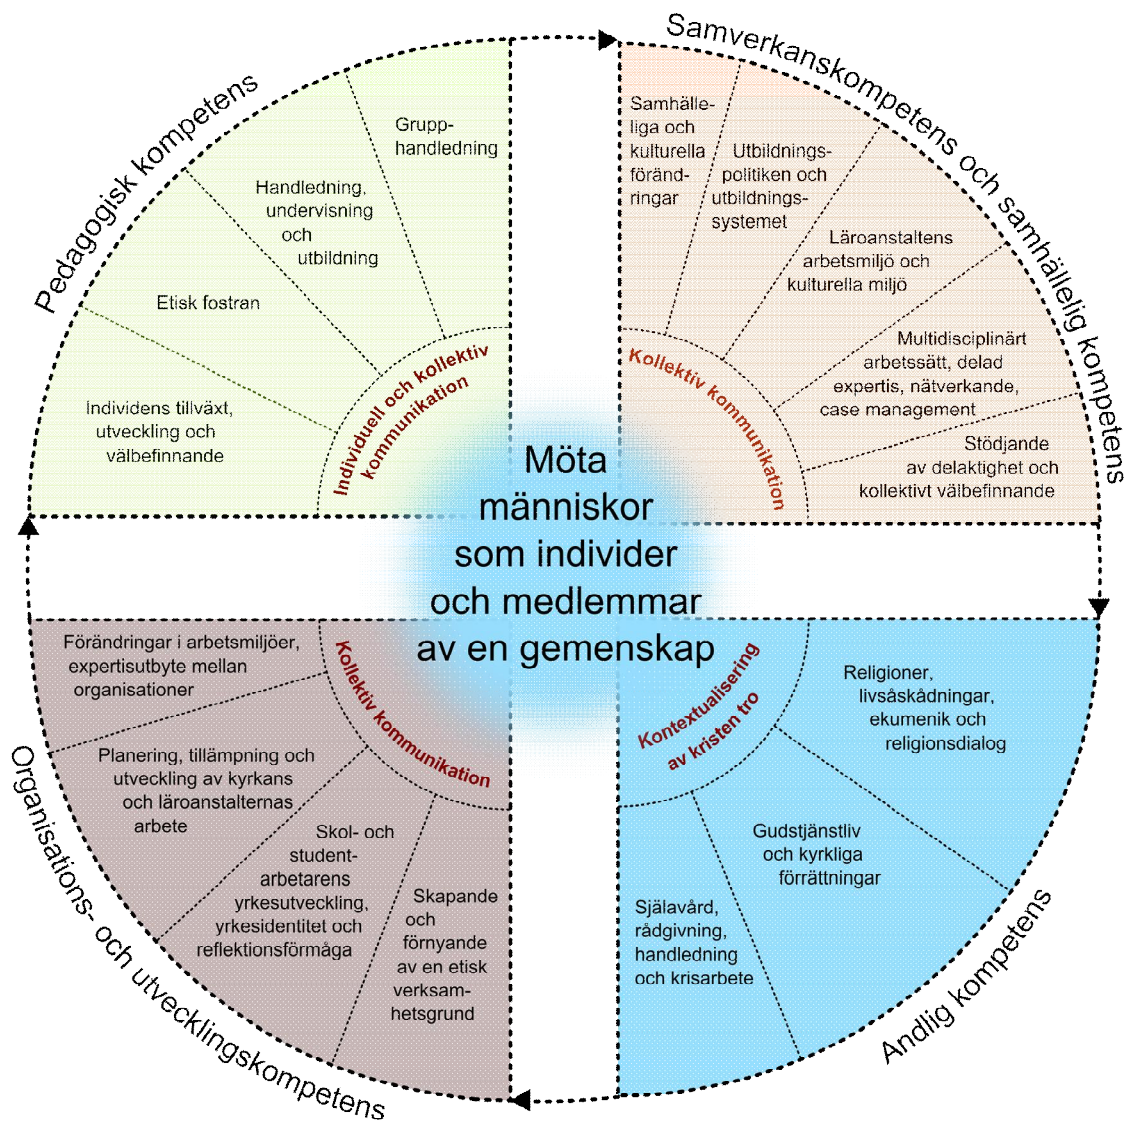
Möta människor som individer och medlemmar av en gemenskap

Pedagogisk kompetens

Grupphandledning

Handledning, undervisning och utbildning

Etisk fostran

Individens tillväxt, utveckling och välbefinnande

Individuell och kollektiv kommunikation

Samverkanskompetens och samhällelig kompetens

Samhälleliga och kulturella förändringar

Utbildningspolitiken och utbildningssystemet

Läroanstaltens arbetsmiljö och kulturella miljö

Multidisciplinärt arbetssätt, delad expertis, nätverkande, case management

Stödjande av delaktighet och kollektivt välbefinnande

Kollektiv kommunikation

Organisations- och utvecklingskompetens

Förändringar i arbetsmiljöer, expertisutbyte mellan organisationer

Planering, tillämpning och utveckling av kyrkans och läroanstalternas arbete

Skol- och studentarbetarens yrkesutveckling, yrkesidentitet och reflektionsförmåga

Skapande och förnyande av en etisk verksamhetsgrund

Kollektiv kommunikation

Andlig kompetens

Religioner, livsåskådningar, ekumenik och religionsdialog

Gudstjänstliv och kyrkliga förrättningar

Själavård, rådgivning, handledning och krisarbete

Kontextualisering av kristen tro